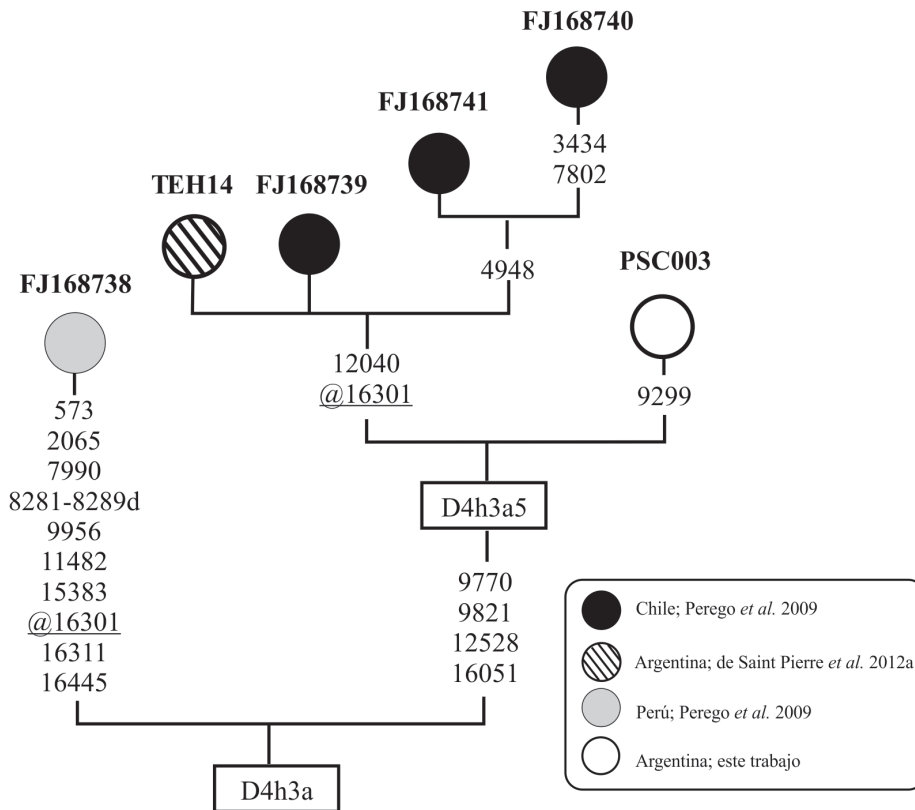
FJ168740

FJ168741

3434
7802

TEH14 FJ168739

4948

PSC003

FJ168738

12040
@16301

9299

573
2065
7990
8281-8289d
9956
11482
15383
@16301
16311
16445

D4h3a5

9770
9821
12528
16051

Chile; Perego *et al.* 2009

Argentina; de Saint Pierre *et al.* 2012a

Perú; Perego *et al.* 2009

Argentina; este trabajo

D4h3a